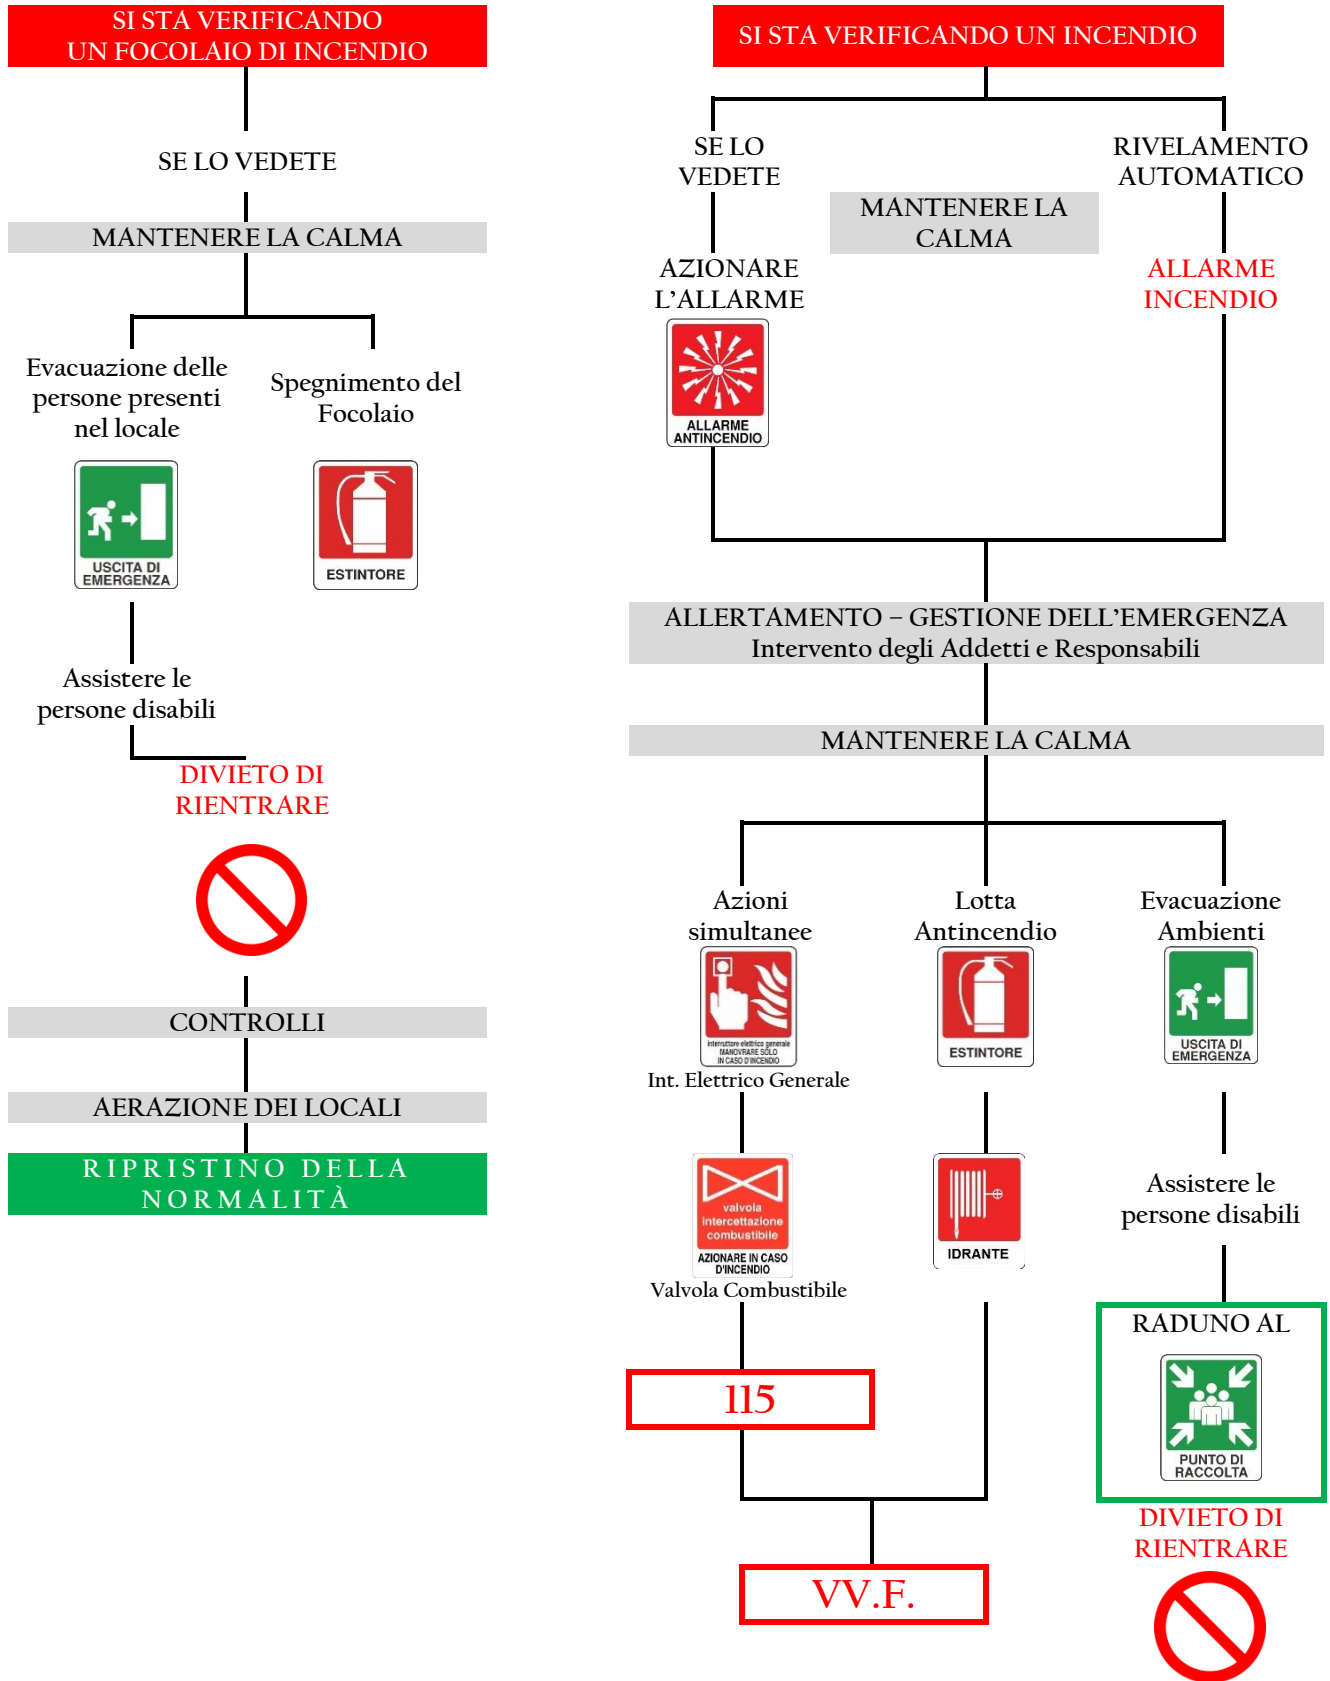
SI STA VERIFICANDO UN FOCOLAIO DI INCENDIO

SE LO VEDETE

MANTENERE LA CALMA

Evacuazione delle persone presenti nel locale

Spegnimento del Focolaio

USCITA DI EMERGENZA

ESTINTORE

Assistere le persone disabili

DIVIETO DI RIENTRARE

CONTROLLI

AERAZIONE DEI LOCALI

RIPRISTINO DELLA NORMALITÀ

SI STA VERIFICANDO UN INCENDIO

SE LO VEDETE

MANTENERE LA CALMA

RIVELAMENTO AUTOMATICO

AZIONARE L'ALLARME

ALLARME ANTINCENDIO

ALLARME INCENDIO

ALLERTAMENTO – GESTIONE DELL'EMERGENZA
Intervento degli Addetti e Responsabili

MANTENERE LA CALMA

Azioni simultanee

Lotta Antincendio

Evacuazione Ambienti

interruttore elettrico generale MANOVRARE SOLO IN CASO D'INCENDIO

ESTINTORE

USCITA DI EMERGENZA

Int. Elettrico Generale

valvola intercettazione combustibile AZIONARE IN CASO D'INCENDIO

IDRANTE

Assistere le persone disabili

Valvola Combustibile

RADUNO AL

115

PUNTO DI RACCOLTA

DIVIETO DI RIENTRARE

VV.F.